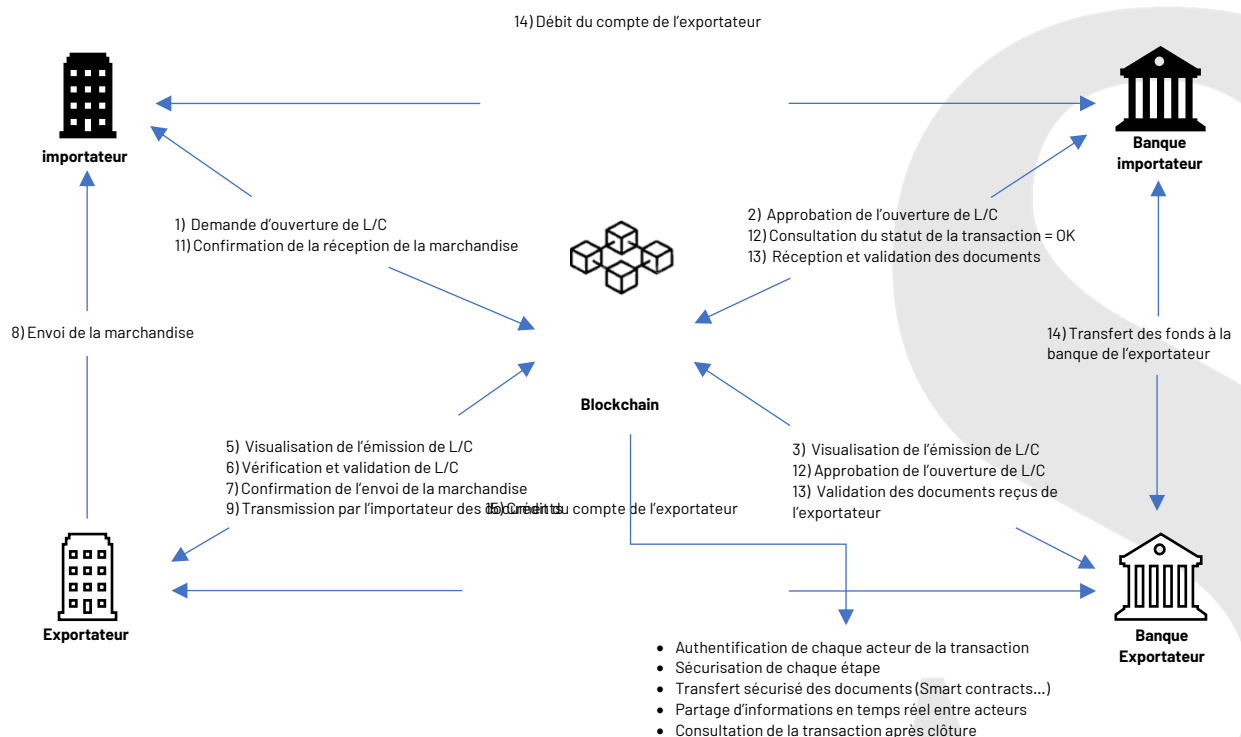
14) Débit du compte de l'exportateur

importateur

Banque importateur

1) Demande d'ouverture de L/C
11) Confirmation de la réception de la marchandise

2) Approbation de l'ouverture de L/C
12) Consultation du statut de la transaction = OK
13) Réception et validation des documents

8) Envoi de la marchandise

14) Transfert des fonds à la banque de l'exportateur

Blockchain

5) Visualisation de l'émission de L/C
6) Vérification et validation de L/C
7) Confirmation de l'envoi de la marchandise
9) Transmission par l'importateur des documents

15) Crédit du compte de l'exportateur

3) Visualisation de l'émission de L/C
12) Approbation de l'ouverture de L/C
13) Validation des documents reçus de l'exportateur

Exportateur

Banque Exportateur

• Authentification de chaque acteur de la transaction
• Sécurisation de chaque étape
• Transfert sécurisé des documents (Smart contracts…)
• Partage d'informations en temps réel entre acteurs
• Consultation de la transaction après clôture